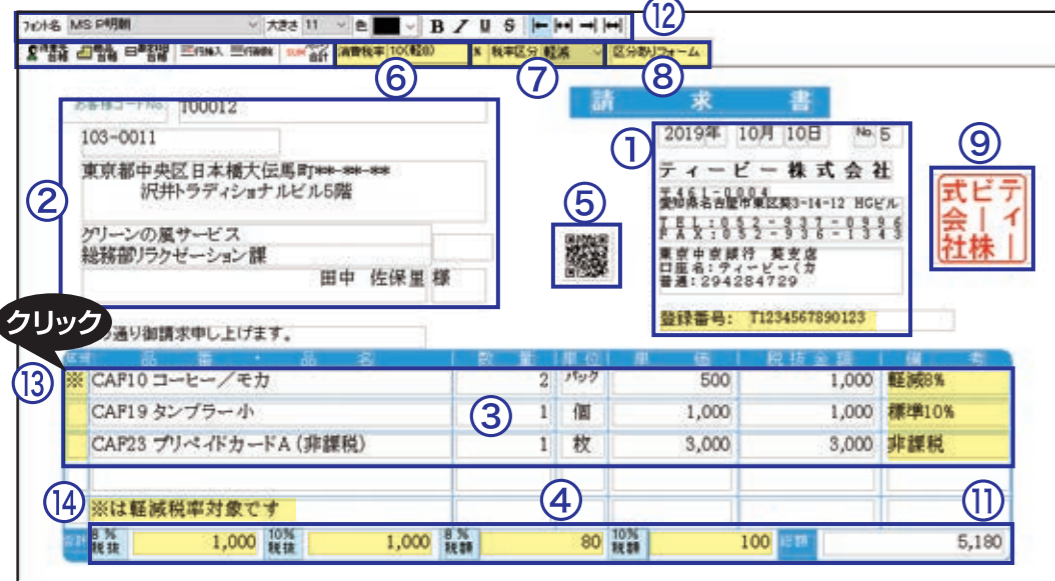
フォント名 MS P明朝 大きさ 11 色 B I U S

⑫

消費税率 10(軽8) ⑥ 税率区分 軽減 ⑦ 区分ありフォーム ⑧

請 求 書

お客様コードNo. 100012

103-0011

東京都中央区日本橋大伝馬町**-**-**
沢井トラディショナルビル5階

② クリーンの風サービス
総務部リラクゼーション課
田中 佐保里 様

① 2019年 10月 10日 No 5

ティービー株式会社

〒461-0004
愛知県名古屋市東区葵3-14-12 HGビル
TEL:052-937-0996
FAX:052-936-1343

⑤

東京中京銀行 葵支店
口座名:ティービー(カ
普通:294284729

登録番号: T1234567890123

⑨ 式ビテ 会ーィ 社株ー

クリック

り通り御請求申し上げます。

⑬

| 区分 | 品 番 ・ 品 名 | 数 量 | 単位 | 単 価 | 税抜金額 | 備 考 |
|---|---|---|---|---|---|---|
| ※ | CAF10 コーヒー／モカ | 2 | パック | 500 | 1,000 | 軽減8% |
| | CAF19 タンブラー小 | 1 | 個 | 1,000 | 1,000 | 標準10% |
| | CAF23 プリペイドカードA (非課税) | 1 | 枚 | 3,000 | 3,000 | 非課税 |

③

⑭ ※は軽減税率対象です ④ ⑪

| 合計 | 8% 税抜 | 1,000 | 10% 税抜 | 1,000 | 8% 税額 | 80 | 10% 税額 | 100 | 総額 | 5,180 |
|---|---|---|---|---|---|---|---|---|---|---|